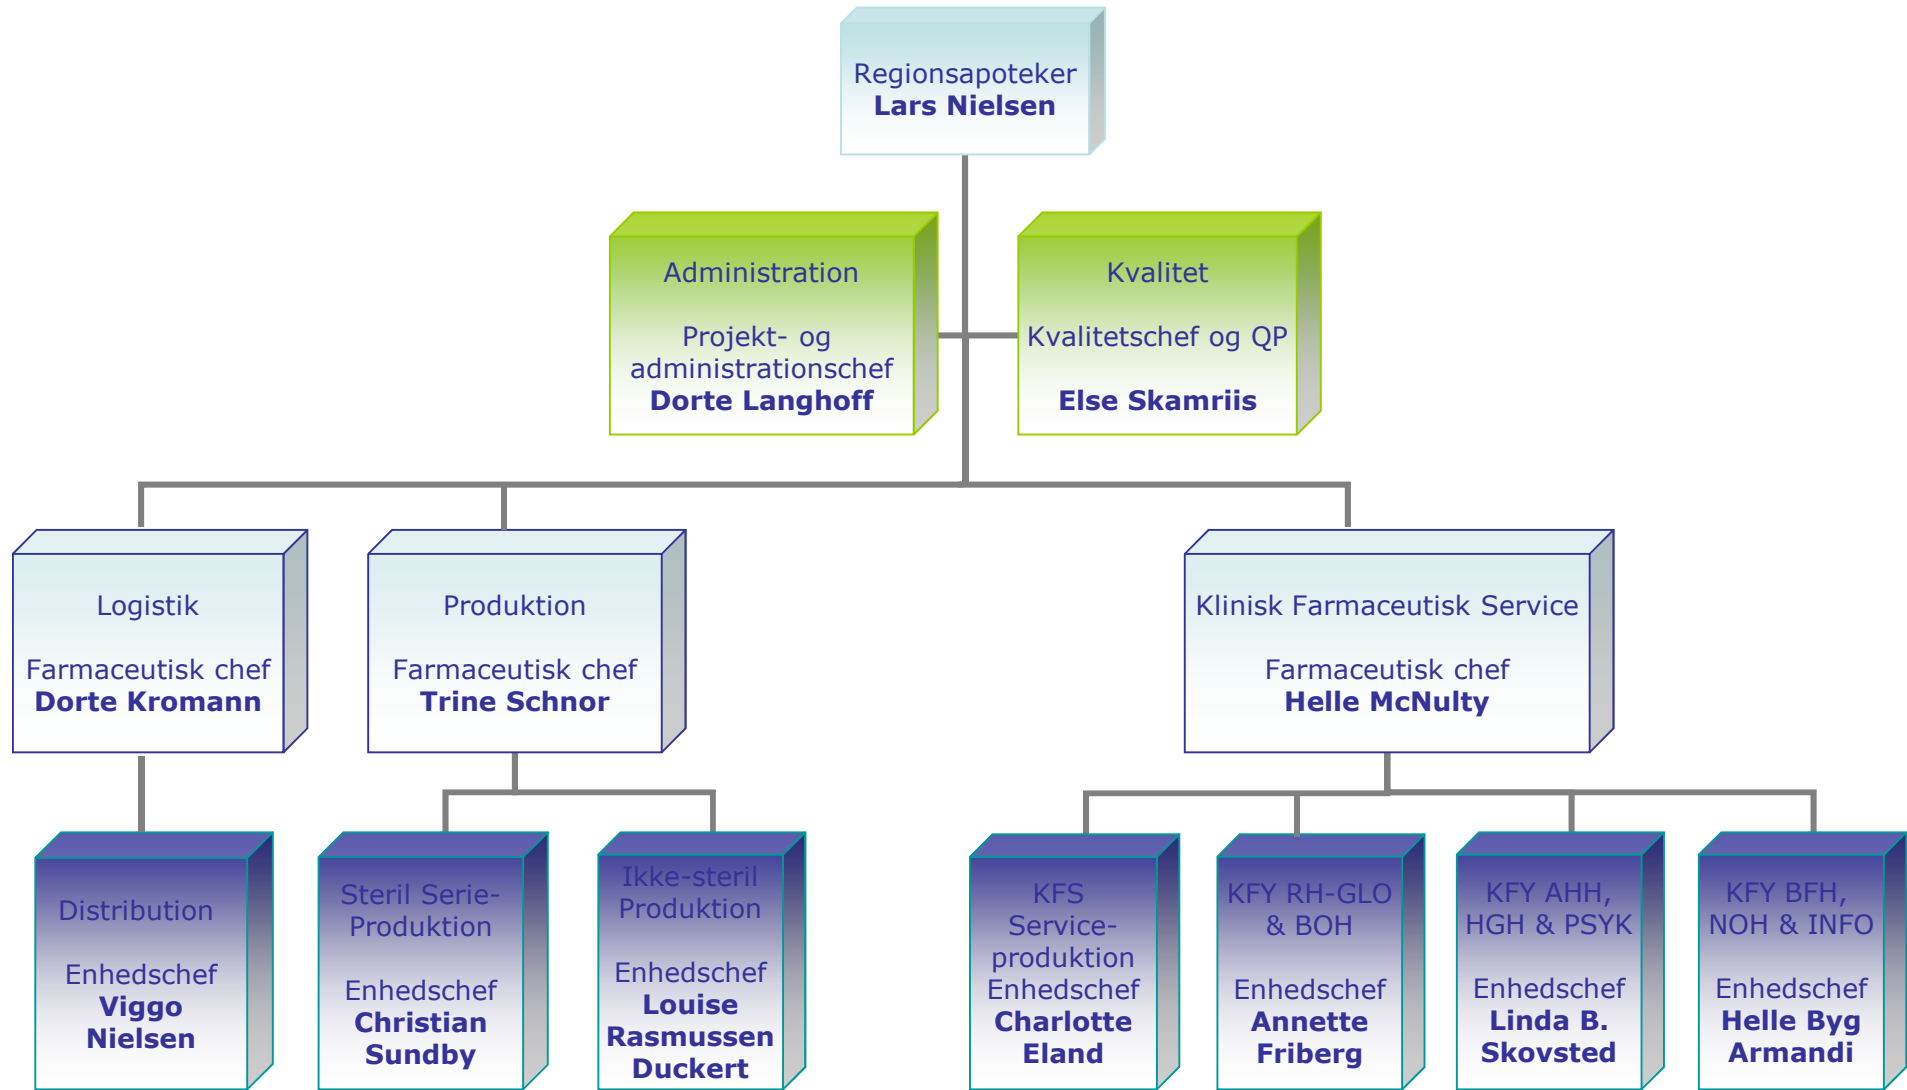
Regionsapoteker
**Lars Nielsen**

Administration

Projekt- og administrationschef
**Dorte Langhoff**

Kvalitet

Kvalitetschef og QP

**Else Skamriis**

Logistik

Farmaceutisk chef
**Dorte Kromann**

Produktion

Farmaceutisk chef
**Trine Schnor**

Klinisk Farmaceutisk Service

Farmaceutisk chef
**Helle McNulty**

Distribution

Enhedschef
**Viggo Nielsen**

Steril Serie-Produktion

Enhedschef
**Christian Sundby**

Ikke-steril Produktion

Enhedschef
**Louise Rasmussen Duckert**

KFS Service-produktion
Enhedschef
**Charlotte Eland**

KFY RH-GLO & BOH

Enhedschef
**Annette Friberg**

KFY AHH, HGH & PSYK

Enhedschef
**Linda B. Skovsted**

KFY BFH, NOH & INFO

Enhedschef
**Helle Byg Armandi**